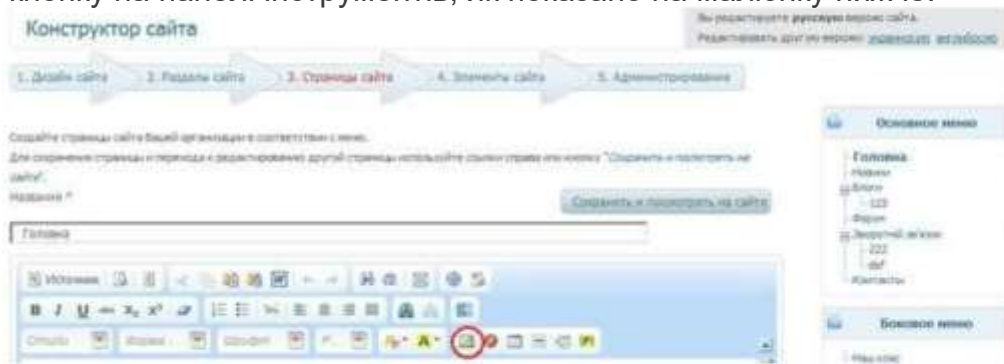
кнопку на панелі інструментів, як показано на малюнку нижче:

Конструктор сайта

Вы редактируете русскую версию сайта.
Редактировать другую версию: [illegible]

1. Дизайн сайта | 2. Разделы сайта | 3. Страницы сайта | 4. Элементы сайта | 5. Администрирование

Создайте страницы сайта вашей организации в соответствии с меню.
Для сохранения страницы и перехода к редактированию другой страницы используйте ссылки справа или кнопку "Сохранить и посмотреть на сайте".

Название *

Сохранить и посмотреть на сайте

Головна

Источник

Стиль | Форма | Шрифт | Р.

Основное меню

Головна
Новини
Блоги
123
Форум
Зворотній зв'язок
222
dsf
Контакти

Боковое меню

Наш клас